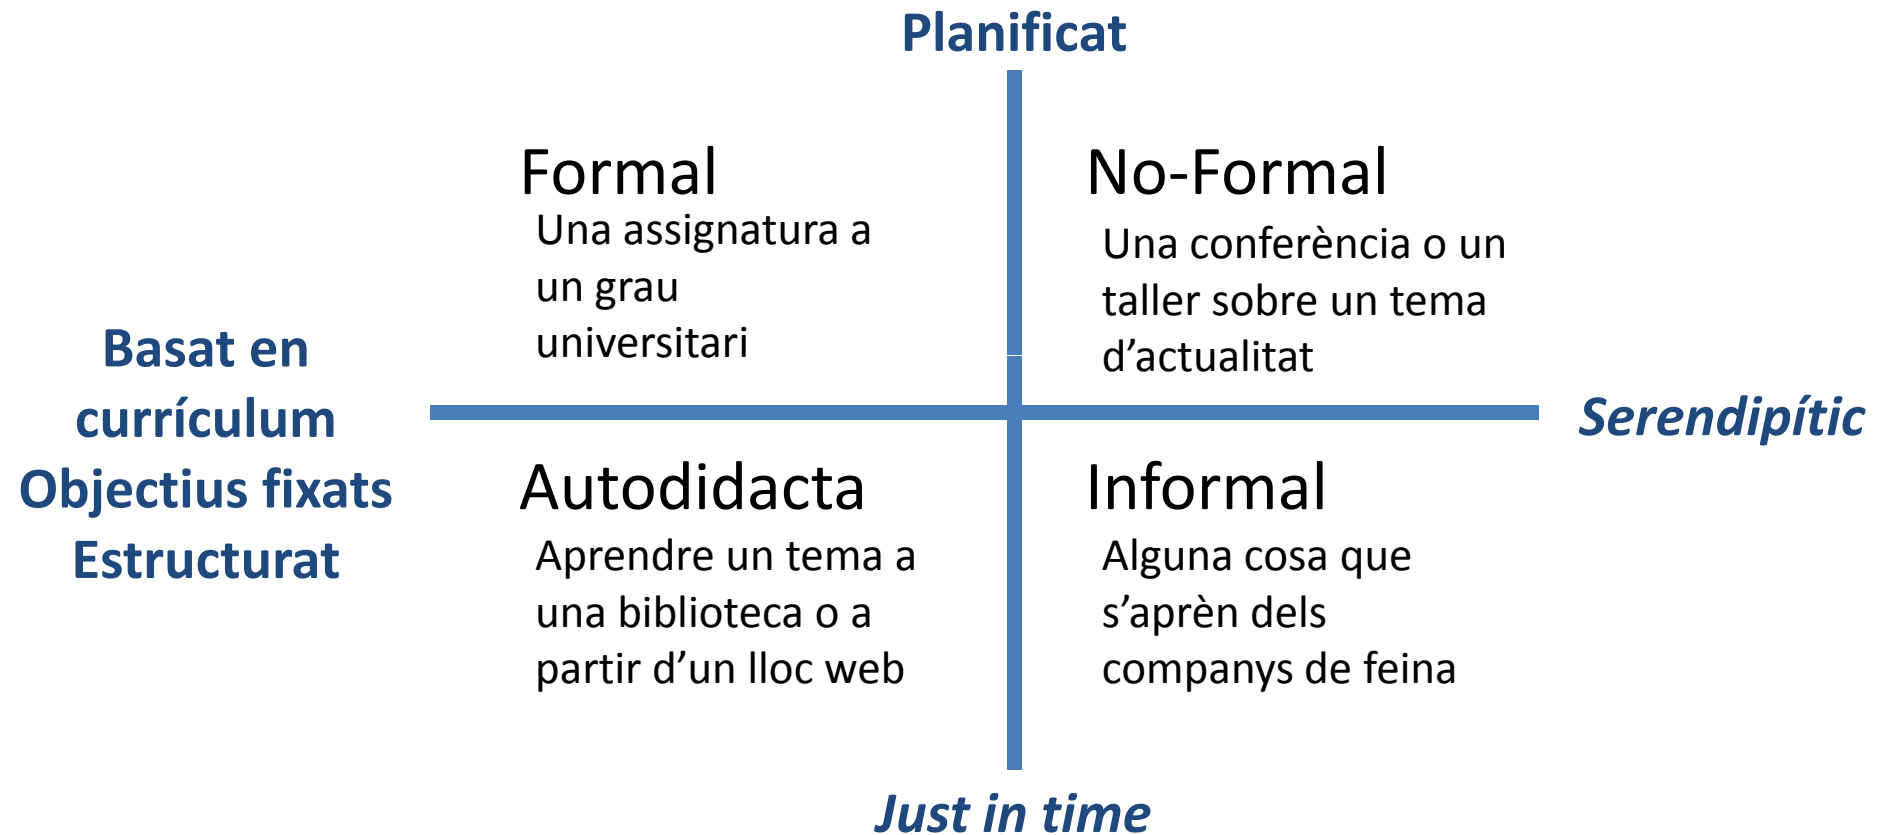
Planificat

Basat en currículum
Objectius fixats
Estructurat

Formal
Una assignatura a un grau universitari

No-Formal
Una conferència o un taller sobre un tema d'actualitat

Serendipític

Autodidacta
Aprendre un tema a una biblioteca o a partir d'un lloc web

Informal
Alguna cosa que s'aprèn dels companys de feina

Just in time